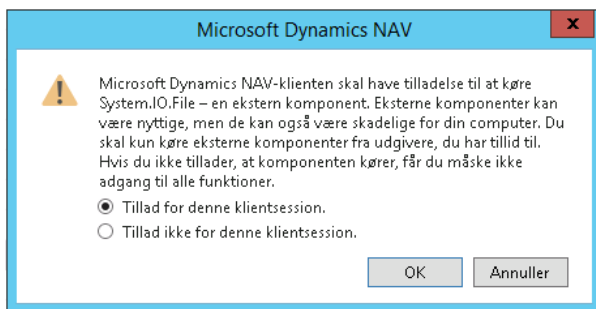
Microsoft Dynamics NAV

x

Microsoft Dynamics NAV-klienten skal have tilladelse til at køre System.IO.File – en ekstern komponent. Eksterne komponenter kan være nyttige, men de kan også være skadelige for din computer. Du skal kun køre eksterne komponenter fra udgivere, du har tillid til. Hvis du ikke tillader, at komponenten kører, får du måske ikke adgang til alle funktioner.

Tillad for denne klientsession.

Tillad ikke for denne klientsession.

OK

Annuller